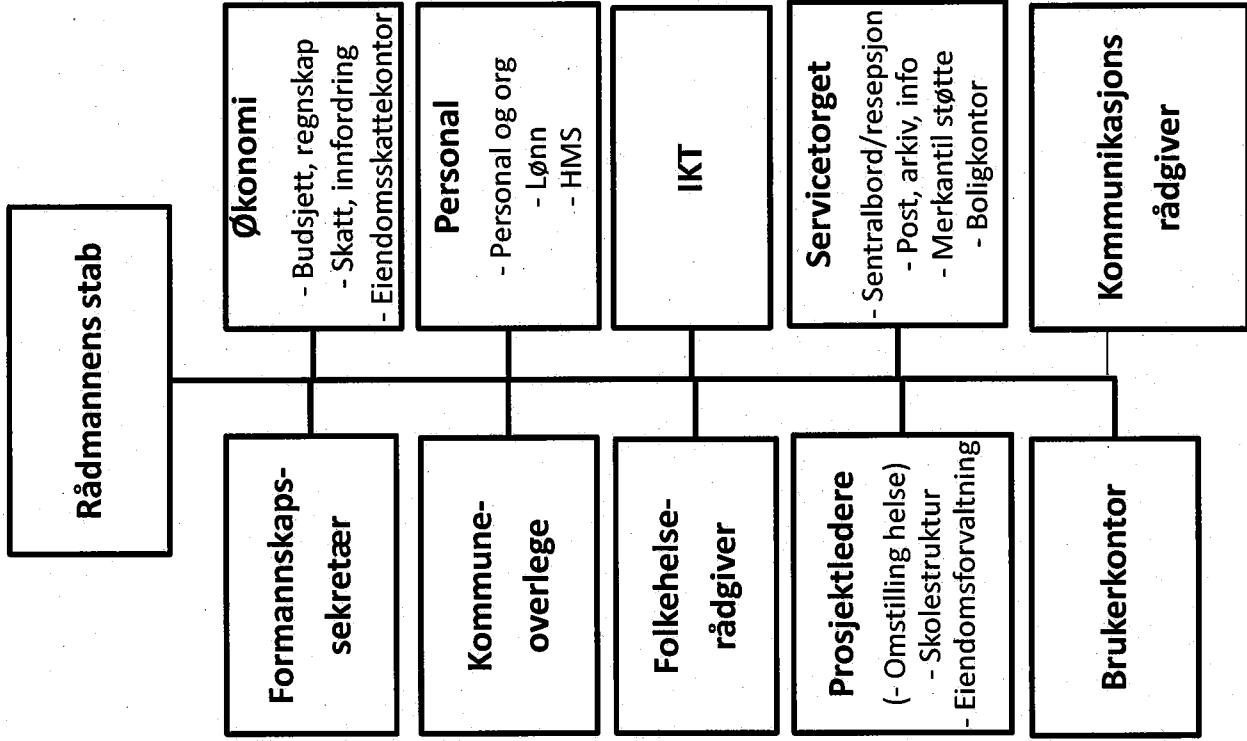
Rådmannens stab

Økonomi
- Budsjett, regnskap
- Skatt, innfordring
- Eiendomsskattekontor

Personal
- Personal og org
- Lønn
- HMS

IKT

Servicetorget
- Sentralbord/resepsjon
- Post, arkiv, info
- Merkantil støtte
- Boligkontor

Kommunikasjons rådgiver

Formannskaps-sekretær

Kommune-overlege

Folkehelse-rådgiver

Prosjektledere
(- Omstilling helse)
- Skolestruktur
- Eiendomsforvaltning

Brukerkontor